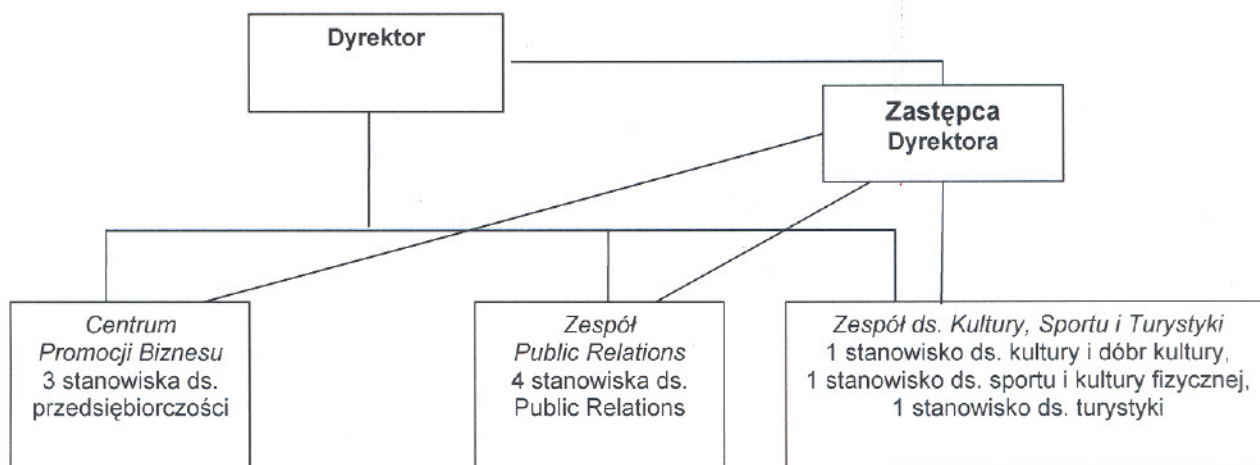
Dyrektor

Zastępca Dyrektora

Centrum Promocji Biznesu
3 stanowiska ds. przedsiębiorczości

Zespół Public Relations
4 stanowiska ds. Public Relations

Zespół ds. Kultury, Sportu i Turystyki
1 stanowisko ds. kultury i dóbr kultury,
1 stanowisko ds. sportu i kultury fizycznej,
1 stanowisko ds. turystyki